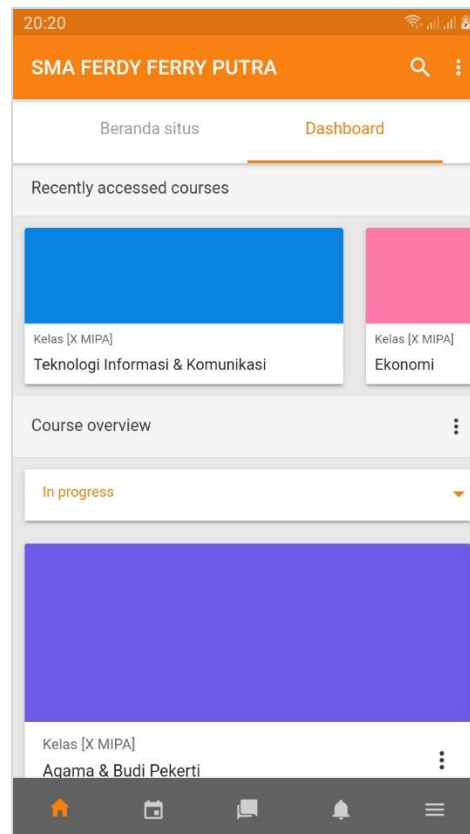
20:20

SMA FERDY FERRY PUTRA

Beranda situs

Dashboard

Recently accessed courses

Kelas [X MIPA]
Teknologi Informasi & Komunikasi

Kelas [X MIPA]
Ekonomi

Course overview

In progress

Kelas [X MIPA]
Agama & Budi Pekerti